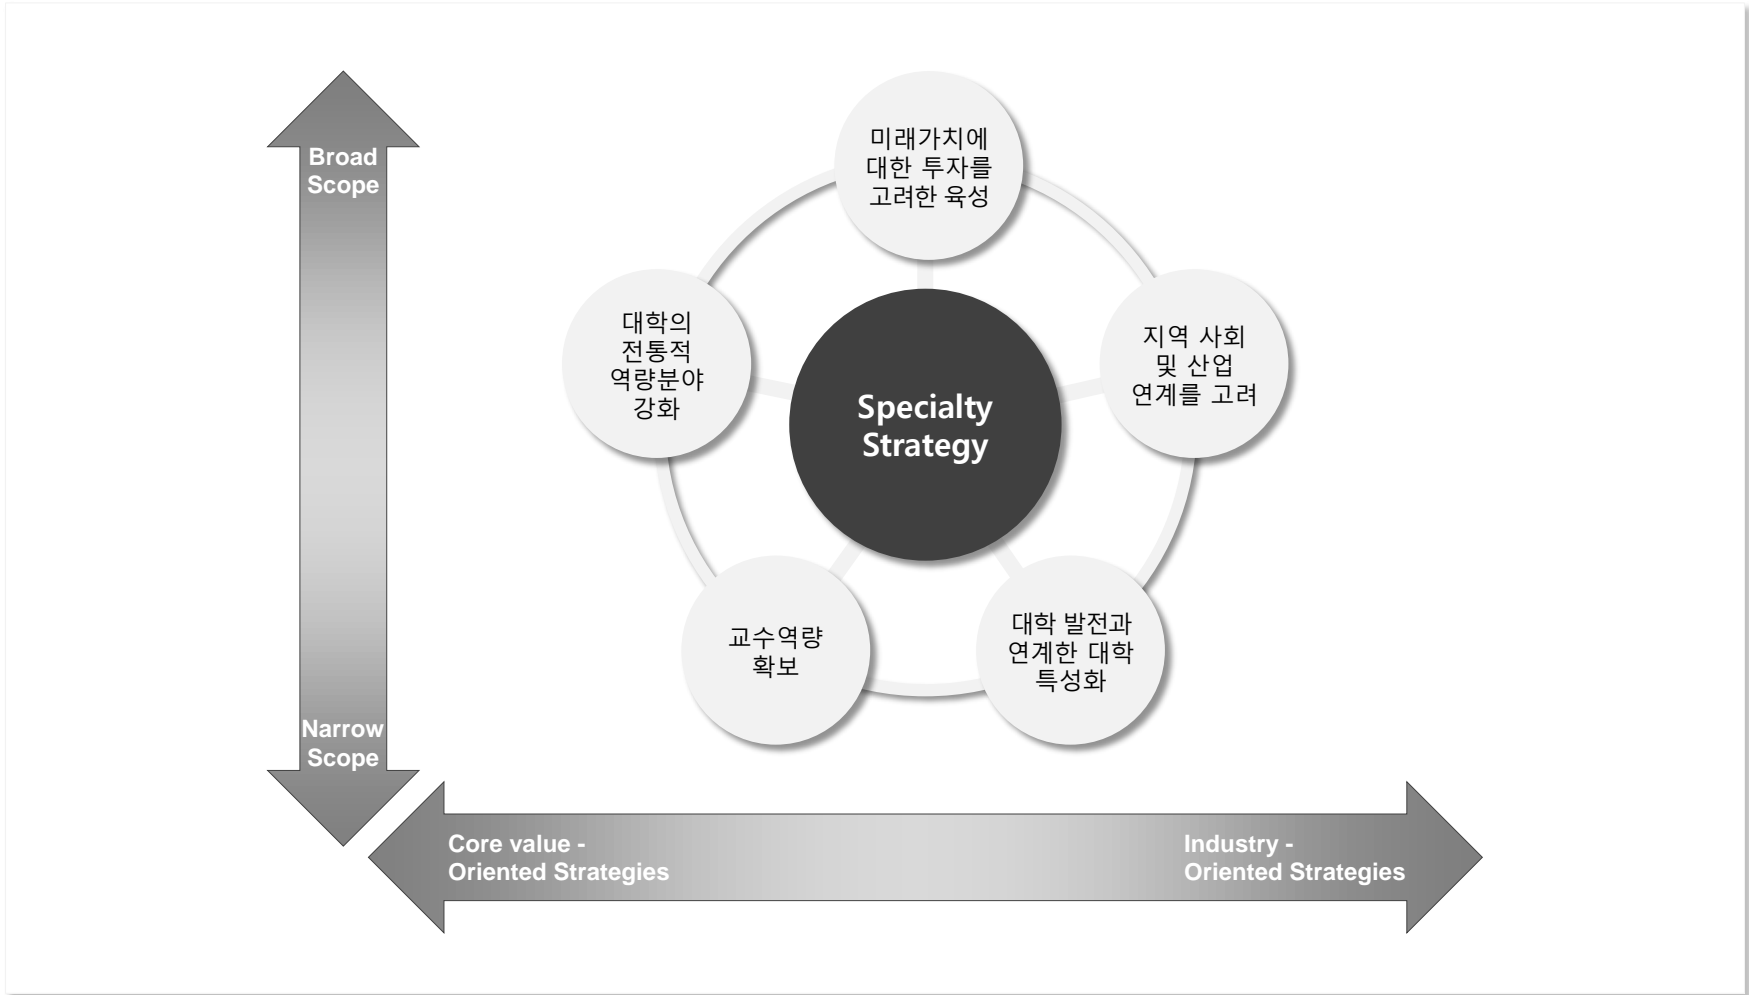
Broad Scope

Narrow Scope

미래가치에 대한 투자를 고려한 육성

대학의 전통적 역량분야 강화

Specialty Strategy

지역 사회 및 산업 연계를 고려

교수역량 확보

대학 발전과 연계한 대학 특성화

Core value - Oriented Strategies

Industry - Oriented Strategies